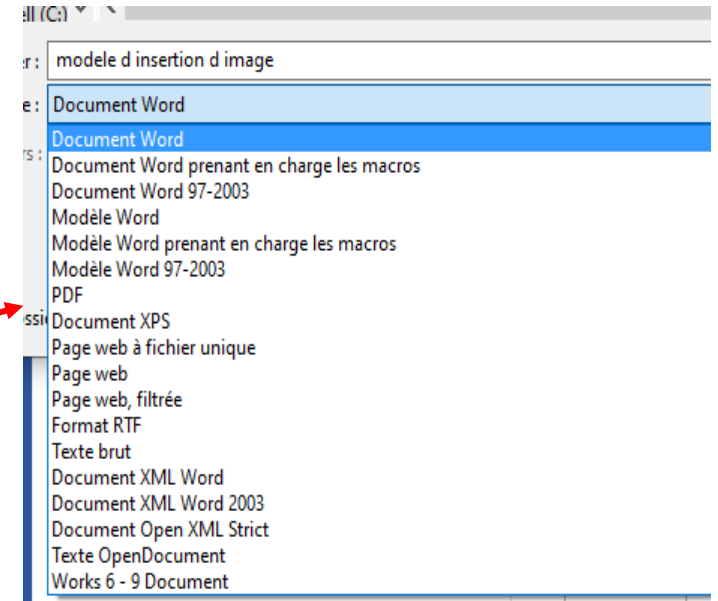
ell (C:)

er : modele d insertion d image

e : Document Word

rs :

Document Word
Document Word prenant en charge les macros
Document Word 97-2003
Modèle Word
Modèle Word prenant en charge les macros
Modèle Word 97-2003
PDF
Document XPS
Page web à fichier unique
Page web
Page web, filtrée
Format RTF
Texte brut
Document XML Word
Document XML Word 2003
Document Open XML Strict
Texte OpenDocument
Works 6 - 9 Document

ssi